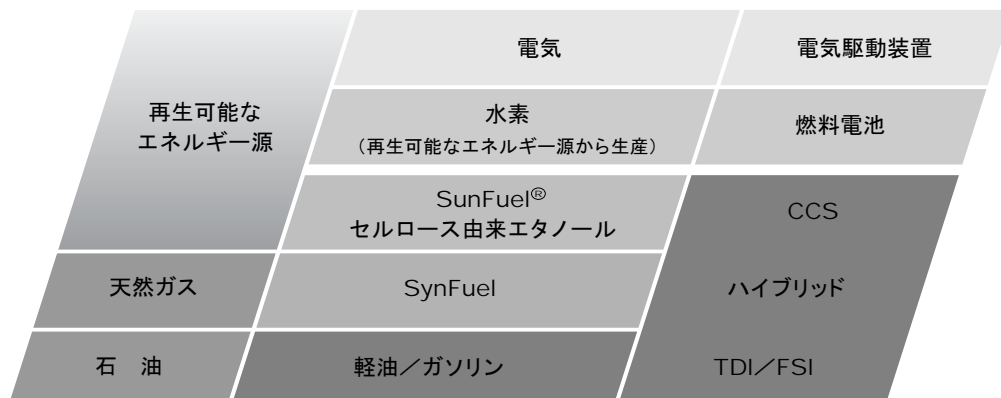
| | | |
|---|---|---|
| 再生可能なエネルギー源 | 電気 | 電気駆動装置 |
| | 水素（再生可能なエネルギー源から生産） | 燃料電池 |
| | SunFuel® セルロース由来エタノール | CCS |
| 天然ガス | SynFuel | ハイブリッド |
| 石　油 | 軽油／ガソリン | TDI／FSI |